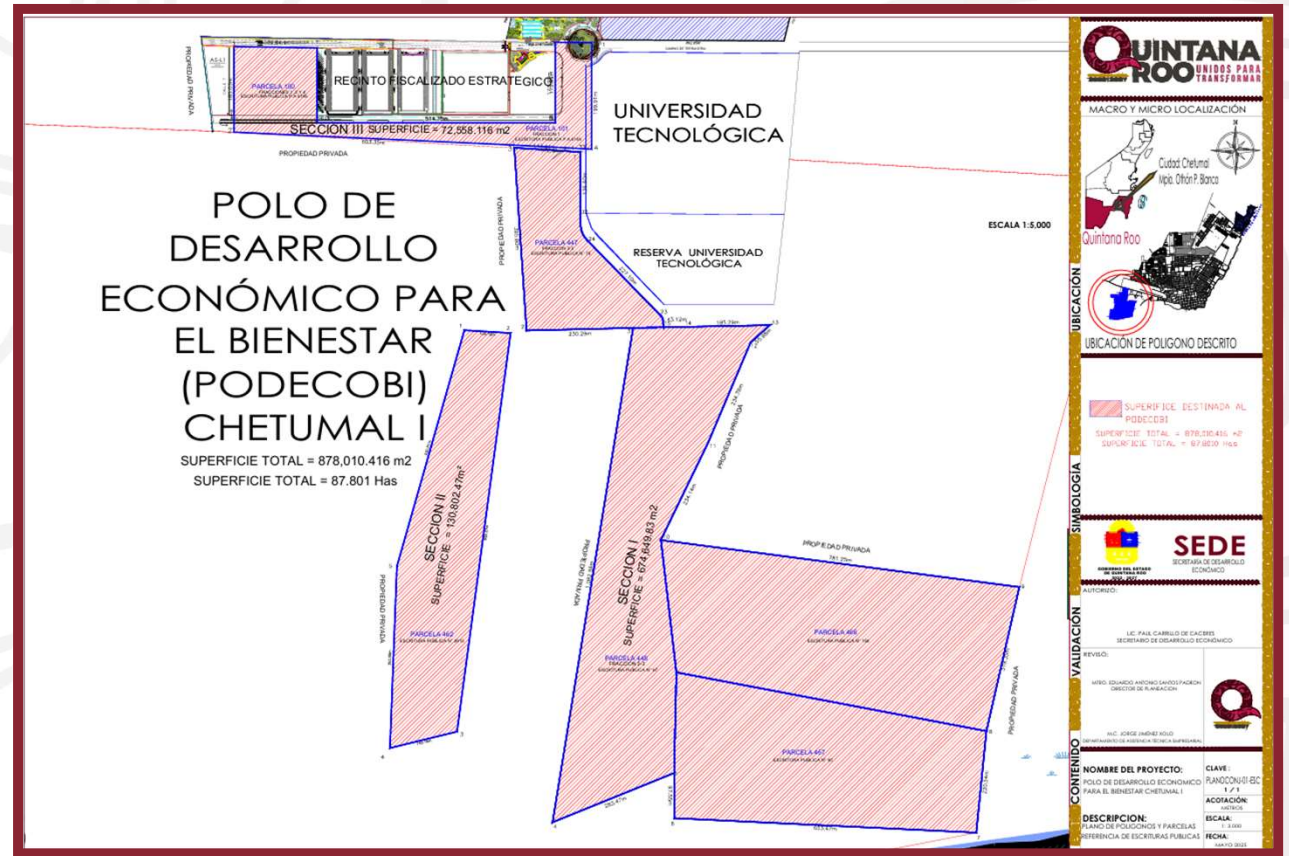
PROPIEDAD PRIVADA

PARCELA 180

RECINTO FISCALIZADO ESTRATEGICO

SECCION III SUPERFICIE = 72,558.116 m2

PARCELA 101

PROPIEDAD PRIVADA

UNIVERSIDAD TECNOLÓGICA

POLO DE DESARROLLO ECONÓMICO PARA EL BIENESTAR (PODECOBI) CHETUMAL I

SUPERFICIE TOTAL = 878,010.416 m2
SUPERFICIE TOTAL = 87.801 Has

PROPIEDAD PRIVADA

PARCELA 447

RESERVA UNIVERSIDAD TECNOLÓGICA

ESCALA 1:5,000

330.29m

185.29m

PROPIEDAD PRIVADA

SECCION II SUPERFICIE = 130,802.47m²

PROPIEDAD PRIVADA

PARCELA 463

PROPIEDAD PRIVADA

SECCION I SUPERFICIE = 674,649.83 m2

PARCELA 448

PROPIEDAD PRIVADA

761.25m

PARCELA 466

PROPIEDAD PRIVADA

PARCELA 467

QUINTANA ROO UNIDOS PARA TRANSFORMAR

MACRO Y MICRO LOCALIZACIÓN

Ciudad: Chetumal
Mpio. Othón P. Blanco

Quintana Roo

UBICACIÓN

UBICACIÓN DE POLIGONO DESCRITO

SIMBOLOGIA

SUPERFICIE DESTINADA AL PODECOBI
SUPERFICIE TOTAL = 878,010.416 m2
SUPERFICIE TOTAL = 87.8010 Has

GOBIERNO DEL ESTADO DE QUINTANA ROO

SEDE
SECRETARÍA DE DESARROLLO ECONÓMICO

VALIDACIÓN

AUTORIZO:

LIC. PAUL CARRILLO DE CACERES
SECRETARIO DE DESARROLLO ECONOMICO

REVISÓ:

MTRO. EDUARDO ANTONIO SANTOS PADRON
DIRECTOR DE PLANEACION

M.C. JORGE JIMENEZ SOLIS
DEPARTAMENTO DE ASISTENCIA TECNICA EMPRESARIAL

CONTENIDO

NOMBRE DEL PROYECTO:
POLO DE DESARROLLO ECONOMICO PARA EL BIENESTAR CHETUMAL I

CLAVE:
PLANOCONJ-01-ESC
1 / 1

ACOTACIÓN:
METROS

ESCALA:
1 : 5,000

DESCRIPCION:
PLANO DE POLIGONOS Y PARCELAS REFERENCIA DE ESCRITURAS PUBLICAS

FECHA:
MAYO 2023